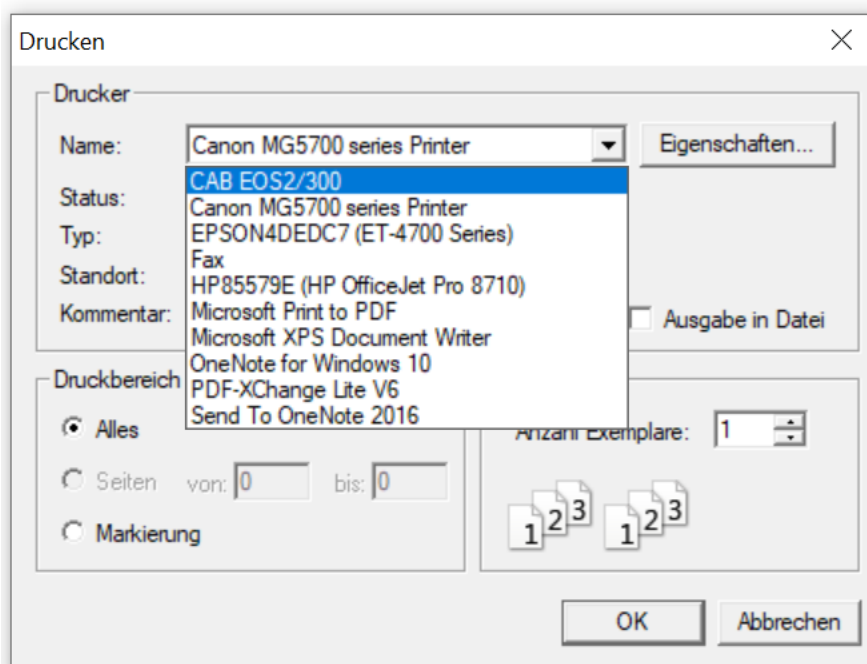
Drucken
×

Drucker

Name: Canon MG5700 series Printer

Eigenschaften...

Status:

Typ:

Standort:

Kommentar:

CAB EOS2/300
Canon MG5700 series Printer
EPSON4DEDC7 (ET-4700 Series)
Fax
HP85579E (HP OfficeJet Pro 8710)
Microsoft Print to PDF
Microsoft XPS Document Writer
OneNote for Windows 10
PDF-XChange Lite V6
Send To OneNote 2016

Ausgabe in Datei

Druckbereich

Alles

Seiten von: 0 bis: 0

Markierung

Anzahl Exemplare: 1

1 2 3 1 2 3

OK

Abbrechen